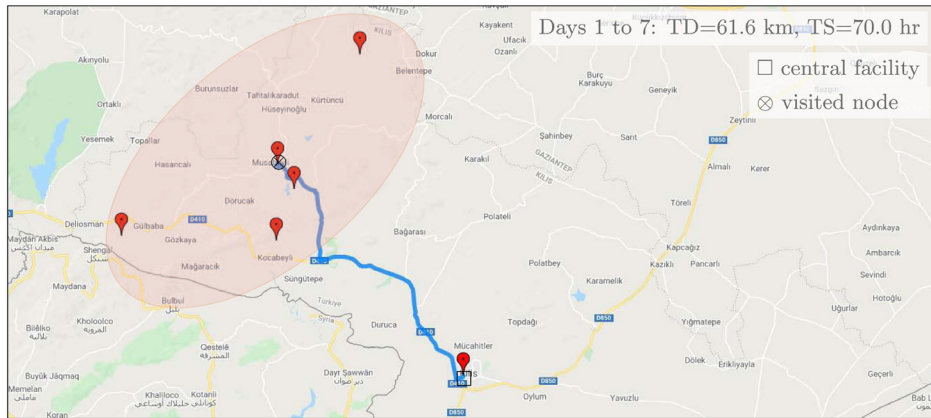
Days 1 to 7: TD=61.6 km, TS=70.0 hr

□ central facility

⊗ visited node

Karapolat
GAZIANTEP
KILIS
Kayakent
Ufacık
Ozanlı
Dokur
Belentepe
Akınyolu
Ortaklı
Yesemek
Burunsuzlar
Tahtalıkaradut
Hüseyinoğlu
Kürtüncü
Morcalı
Burç
Karakuyu
Geneyik
Zeytinli
Şahinbey
Sarıt
D850
Topallar
Hasancalı
Musa
Karakıl
GAZIANTEP
KILIS
Almalı
Kerer
Dorucak
Polateli
Töreli
Deliosman
Gülbaba
D410
Gözkaya
Bağarası
Aydınkaya
Maydan Akbis
ميدان اكبس
Shenglil
شنكل
Mağaracık
Kocabeyli
D850
Kapcağız
Ambarcık
Polatbey
Kazıklı
Pancarlı
Sevindi
Maydana
Süngütepe
Karamelik
Hotoğlu
Bülbül
بلبل
Türkiye
Syria
Bilêlko
بلالكو
Kholoolco
الغربية
Qestelê
المشرفة
Duruca
D410
Topdağı
Yiğmatepe
Uğurlar
D850
Mücahitler
Dölek
Erikliyayla
Buyük Jâqmaq
Memelan
ماملى
Khalloco
Kotanli
Dayr Şawwân
دير صوان
D850
Oylum
Yavuzlu
Geçerli
Koran
D850